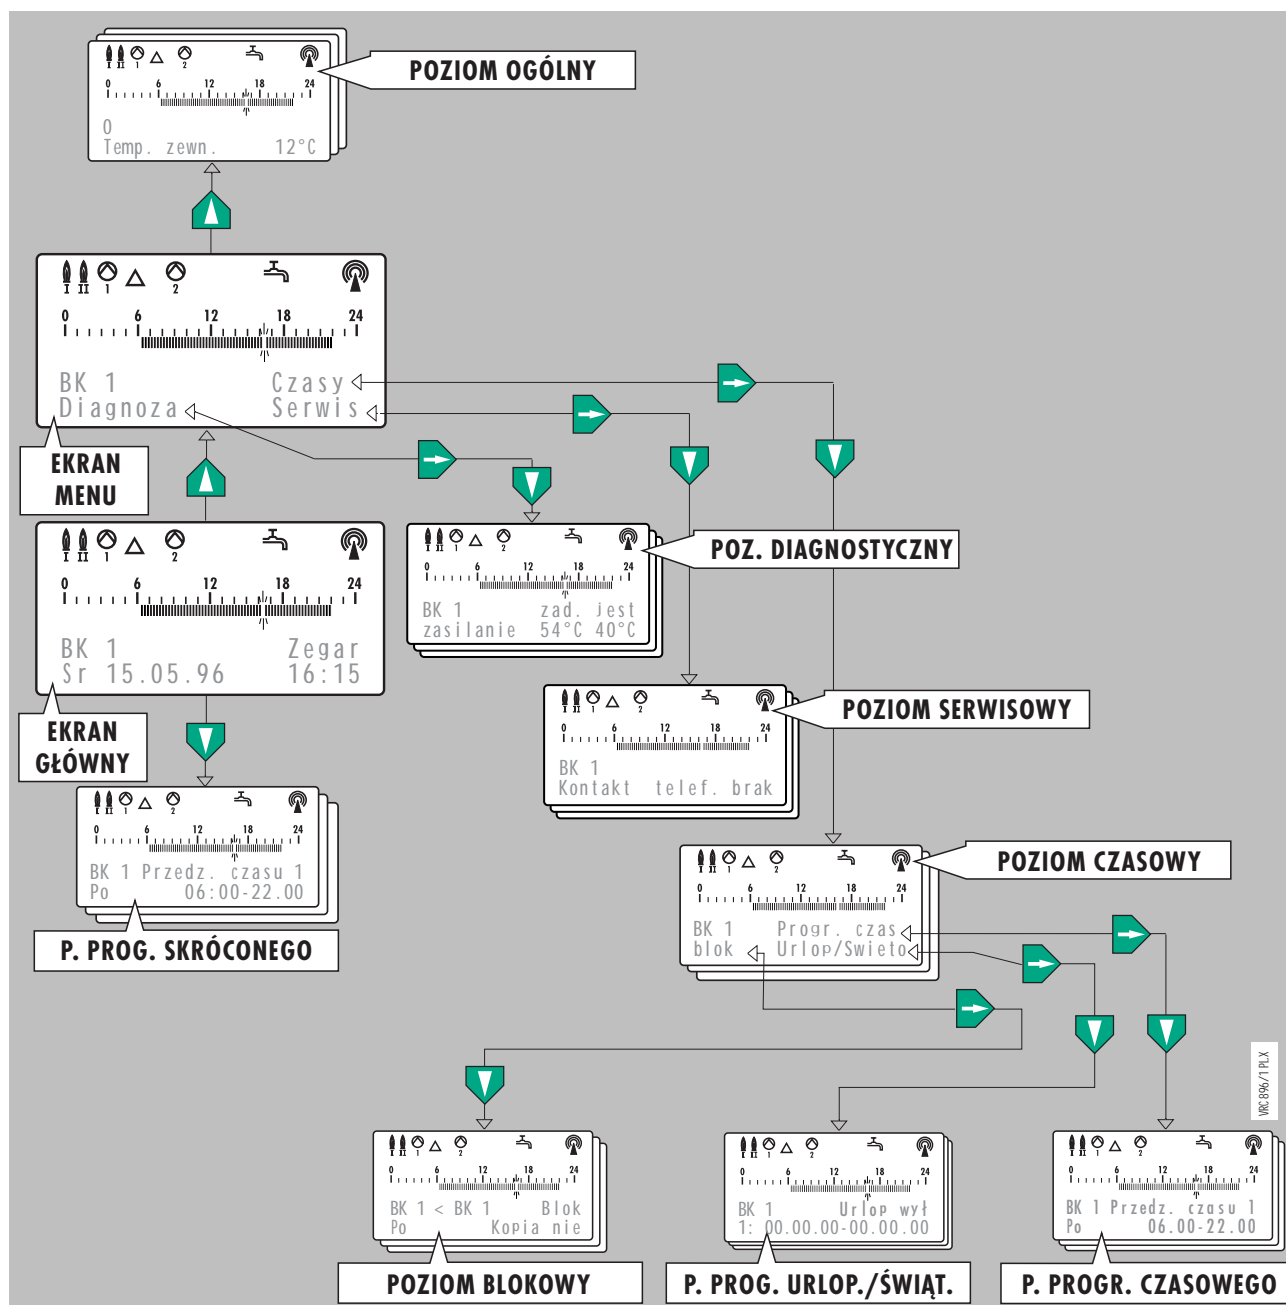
POZIOM OGÓLNY

0 6 12 18 24
0
Temp. zewn. 12°C

0 6 12 18 24
BK 1 Czasy
Diagnoza Serwis

EKRAN MENU

0 6 12 18 24
BK 1 zad. jest
zasilanie 54°C 40°C

POZ. DIAGNOSTYCZNY

0 6 12 18 24
BK 1 Zegar
Sr 15.05.96 16:15

EKRAN GŁÓWNY

0 6 12 18 24
BK 1
Kontakt telef. brak

POZIOM SERWISOWY

0 6 12 18 24
BK 1 Przedz. czasu 1
Po 06:00-22.00

P. PROG. SKRÓCONEGO

0 6 12 18 24
BK 1 Progr. czas
blok Urlop/Swieto

POZIOM CZASOWY

VRC 896/1 PLX

0 6 12 18 24
BK 1 < BK 1 Blok
Po Kopia nie

POZIOM BLOKOWY

0 6 12 18 24
BK 1 Urlop wył
1: 00.00.00-00.00.00

P. PROG. URLOP./ŚWIĄT.

0 6 12 18 24
BK 1 Przedz. czasu 1
Po 06.00-22.00

P. PROGR. CZASOWEGO